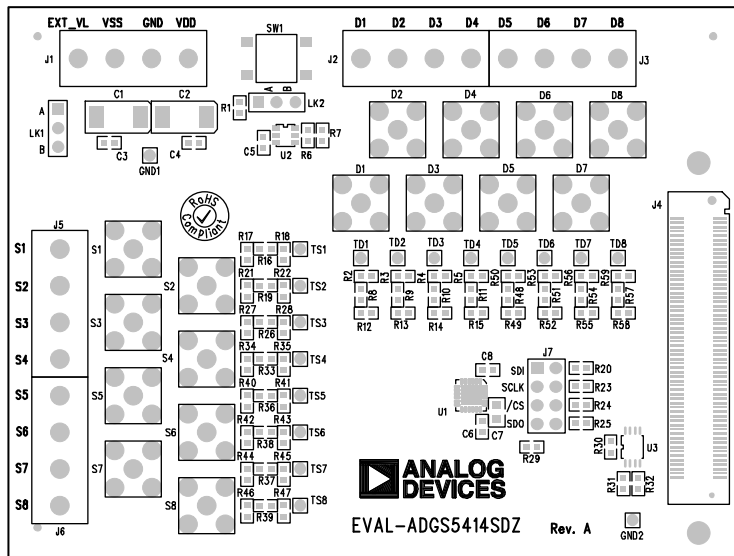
EXT_VL VSS GND VDD
J1
SW1
D1 D2 D3 D4 D5 D6 D7 D8
J2 J3
A
LK1
B
C1 C2
R1
A B
LK2
R7
C5 U2 R6
C3 C4
GND1
D2 D4 D6 D8
D1 D3 D5 D7
J4
RoHS Compliant
J5
S1 S1
S2 S2
S3 S3
S4 S4
S5 S5
S6 S6
S7 S7
S8 S8
J6
R17 R18 R16 TS1
R21 R22 R19 TS2
R27 R28 R26 TS3
R34 R35 R33 TS4
R40 R41 R36 TS5
R42 R43 R38 TS6
R44 R45 R37 TS7
R46 R47 R39 TS8
TD1 TD2 TD3 TD4 TD5 TD6 TD7 TD8
R2 R3 R4 R5 R50 R53 R56 R59
R8 R9 R10 R11 R48 R51 R54 R57
R12 R13 R14 R15 R49 R52 R55 R58
C8
J7
SDI
SCLK
/CS
SDO
R20
R23
R24
R25
U1
C6 C7
R29
R30
U3
R31 R32
ANALOG DEVICES
EVAL-ADGS5414SDZ
Rev. A
GND2